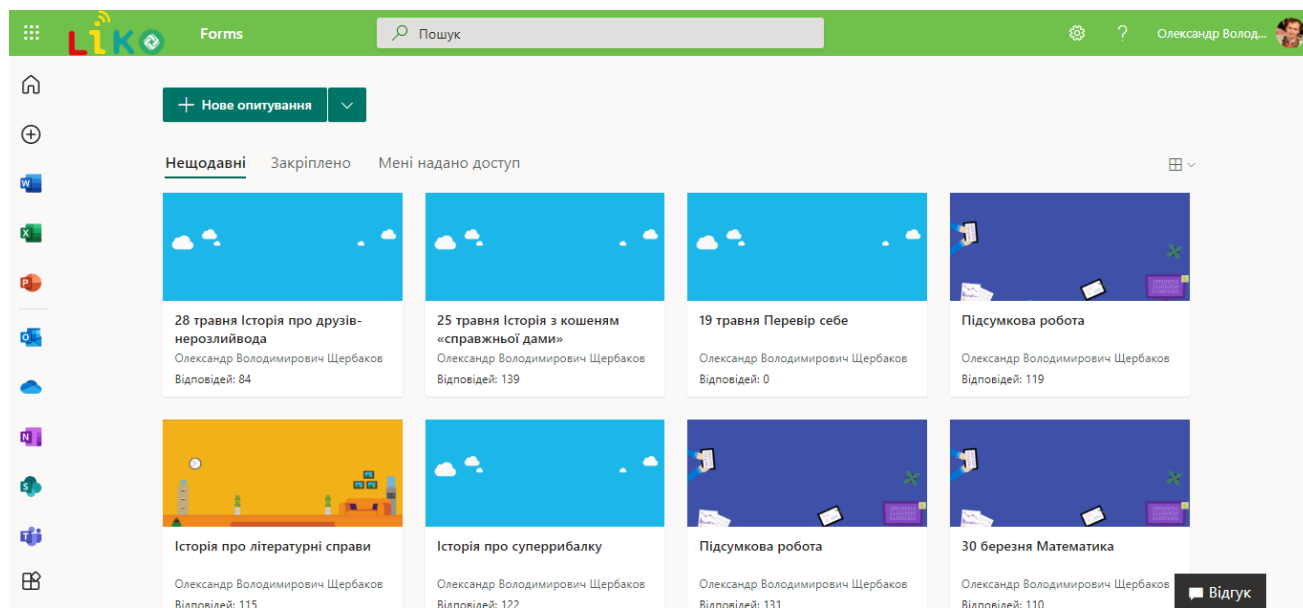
LIKO Forms

Пошук

Олександр Волод...

Нове опитування

Нещодавні Закріплено Мені надано доступ

28 травня Історія про друзів-нерозлийвода
Олександр Володимирович Щербаков
Відповідей: 84

25 травня Історія з кошеням «справжньої дами»
Олександр Володимирович Щербаков
Відповідей: 139

19 травня Перевір себе
Олександр Володимирович Щербаков
Відповідей: 0

Підсумкова робота
Олександр Володимирович Щербаков
Відповідей: 119

Історія про літературні справи
Олександр Володимирович Щербаков
Відповідей: 115

Історія про суперрибалку
Олександр Володимирович Щербаков
Відповідей: 122

Підсумкова робота
Олександр Володимирович Щербаков
Відповідей: 131

30 березня Математика
Олександр Володимирович Щербаков
Відповідей: 110

Відгук